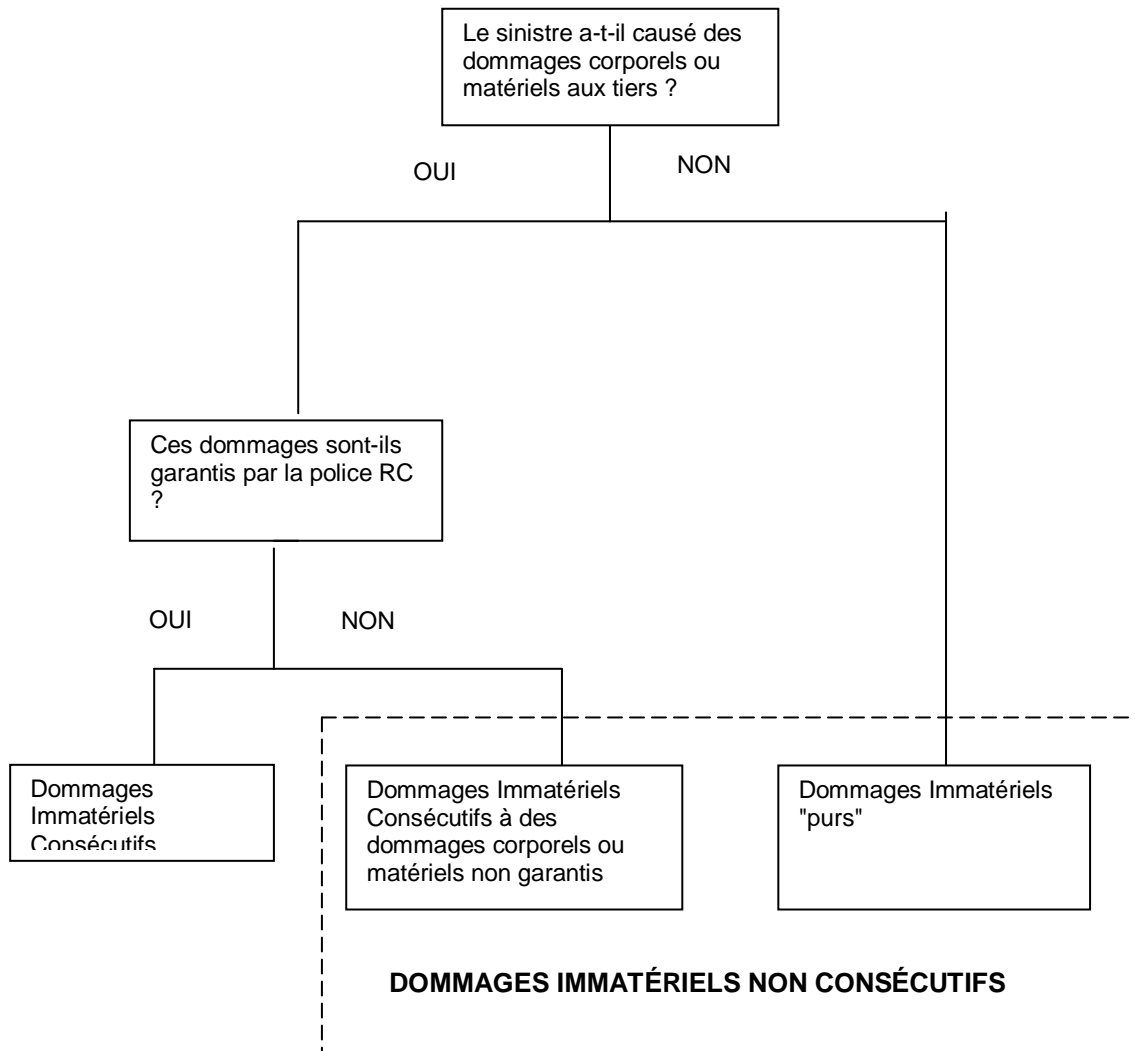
Le sinistre a-t-il causé des dommages corporels ou matériels aux tiers ?

OUI

NON

Ces dommages sont-ils garantis par la police RC ?

OUI

NON

Dommages Immatériels Consécutifs

Dommages Immatériels Consécutifs à des dommages corporels ou matériels non garantis

Dommages Immatériels "purs"

DOMMAGES IMMATÉRIELS NON CONSÉCUTIFS